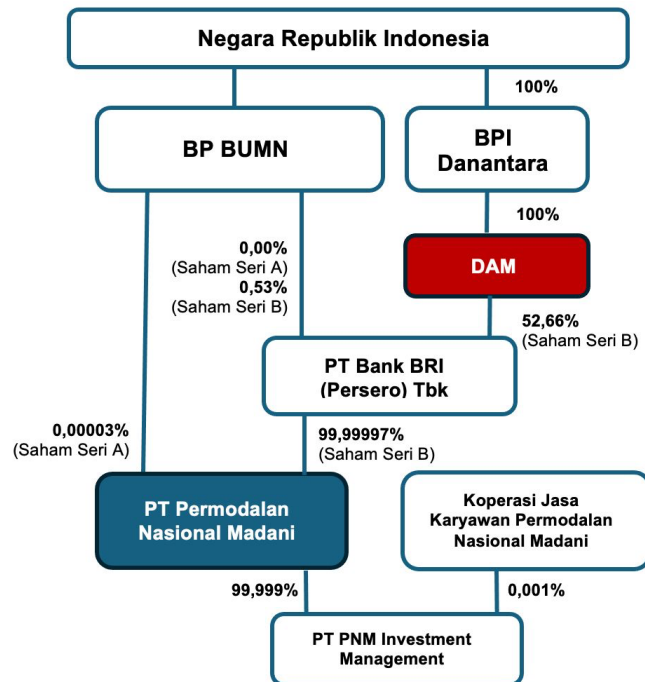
Negara Republik Indonesia

100%

BP BUMN

BPI Danantara

100%

0,00%
(Saham Seri A)
0,53%
(Saham Seri B)

DAM

52,66%
(Saham Seri B)

PT Bank BRI (Persero) Tbk

0,00003%
(Saham Seri A)

99,99997%
(Saham Seri B)

PT Permodalan Nasional Madani

Koperasi Jasa Karyawan Permodalan Nasional Madani

99,999%

0,001%

PT PNM Investment Management